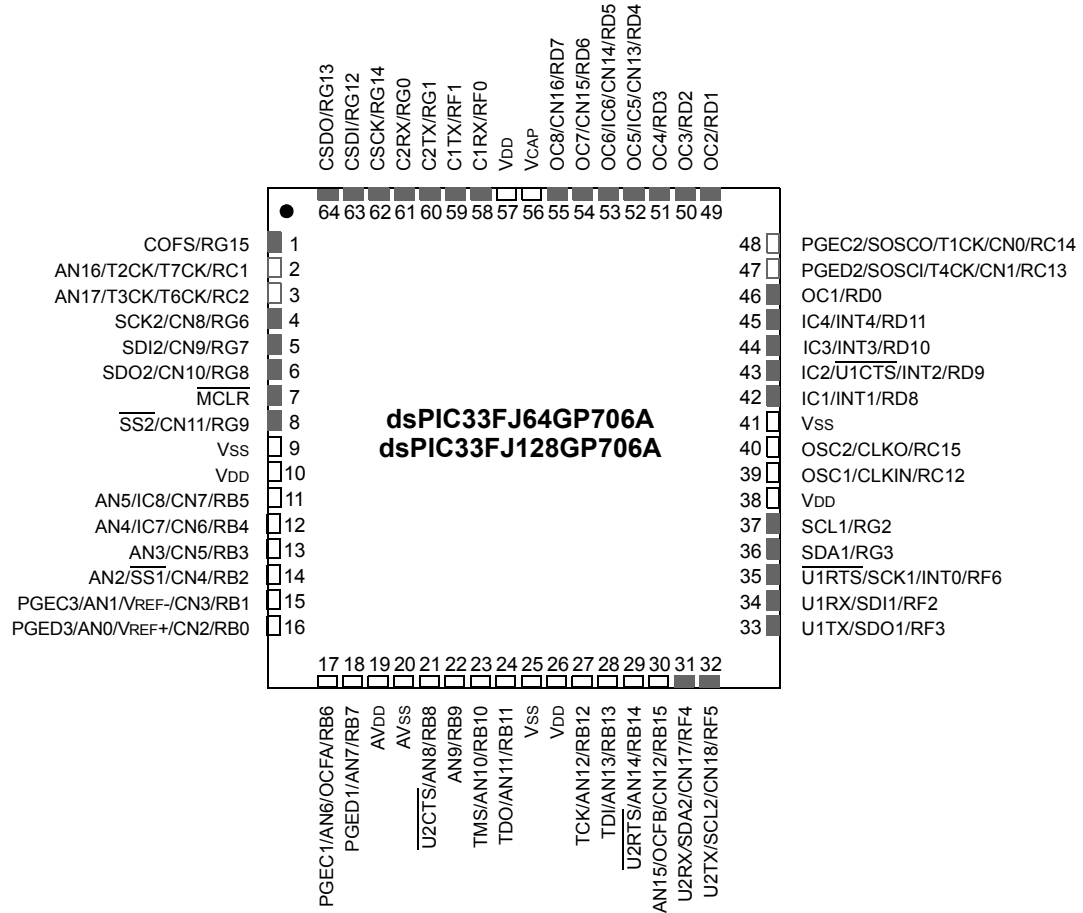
CSDO/RG13
CSDI/RG12
CSCK/RG14
C2RX/RG0
C2TX/RG1
C1TX/RF1
C1RX/RF0
VDD
VCAP
OC8/CN16/RD7
OC7/CN15/RD6
OC6/IC6/CN14/RD5
OC5/IC5/CN13/RD4
OC4/RD3
OC3/RD2
OC2/RD1

64 63 62 61 60 59 58 57 56 55 54 53 52 51 50 49

COFS/RG15 1
AN16/T2CK/T7CK/RC1 2
AN17/T3CK/T6CK/RC2 3
SCK2/CN8/RG6 4
SDI2/CN9/RG7 5
SDO2/CN10/RG8 6
$\overline{MCLR}$ 7
$\overline{SS2}$/CN11/RG9 8
VSS 9
VDD 10
AN5/IC8/CN7/RB5 11
AN4/IC7/CN6/RB4 12
AN3/CN5/RB3 13
AN2/$\overline{SS1}$/CN4/RB2 14
PGEC3/AN1/VREF-/CN3/RB1 15
PGED3/AN0/VREF+/CN2/RB0 16

dsPIC33FJ64GP706A
dsPIC33FJ128GP706A

48 PGEC2/SOSCO/T1CK/CN0/RC14
47 PGED2/SOSCI/T4CK/CN1/RC13
46 OC1/RD0
45 IC4/INT4/RD11
44 IC3/INT3/RD10
43 IC2/$\overline{U1CTS}$/INT2/RD9
42 IC1/INT1/RD8
41 VSS
40 OSC2/CLKO/RC15
39 OSC1/CLKIN/RC12
38 VDD
37 SCL1/RG2
36 SDA1/RG3
35 $\overline{U1RTS}$/SCK1/INT0/RF6
34 U1RX/SDI1/RF2
33 U1TX/SDO1/RF3

17 18 19 20 21 22 23 24 25 26 27 28 29 30 31 32

PGEC1/AN6/OCFA/RB6
PGED1/AN7/RB7
AVDD
AVSS
$\overline{U2CTS}$/AN8/RB8
AN9/RB9
TMS/AN10/RB10
TDO/AN11/RB11
VSS
VDD
TCK/AN12/RB12
TDI/AN13/RB13
$\overline{U2RTS}$/AN14/RB14
AN15/OCFB/CN12/RB15
U2RX/SDA2/CN17/RF4
U2TX/SCL2/CN18/RF5